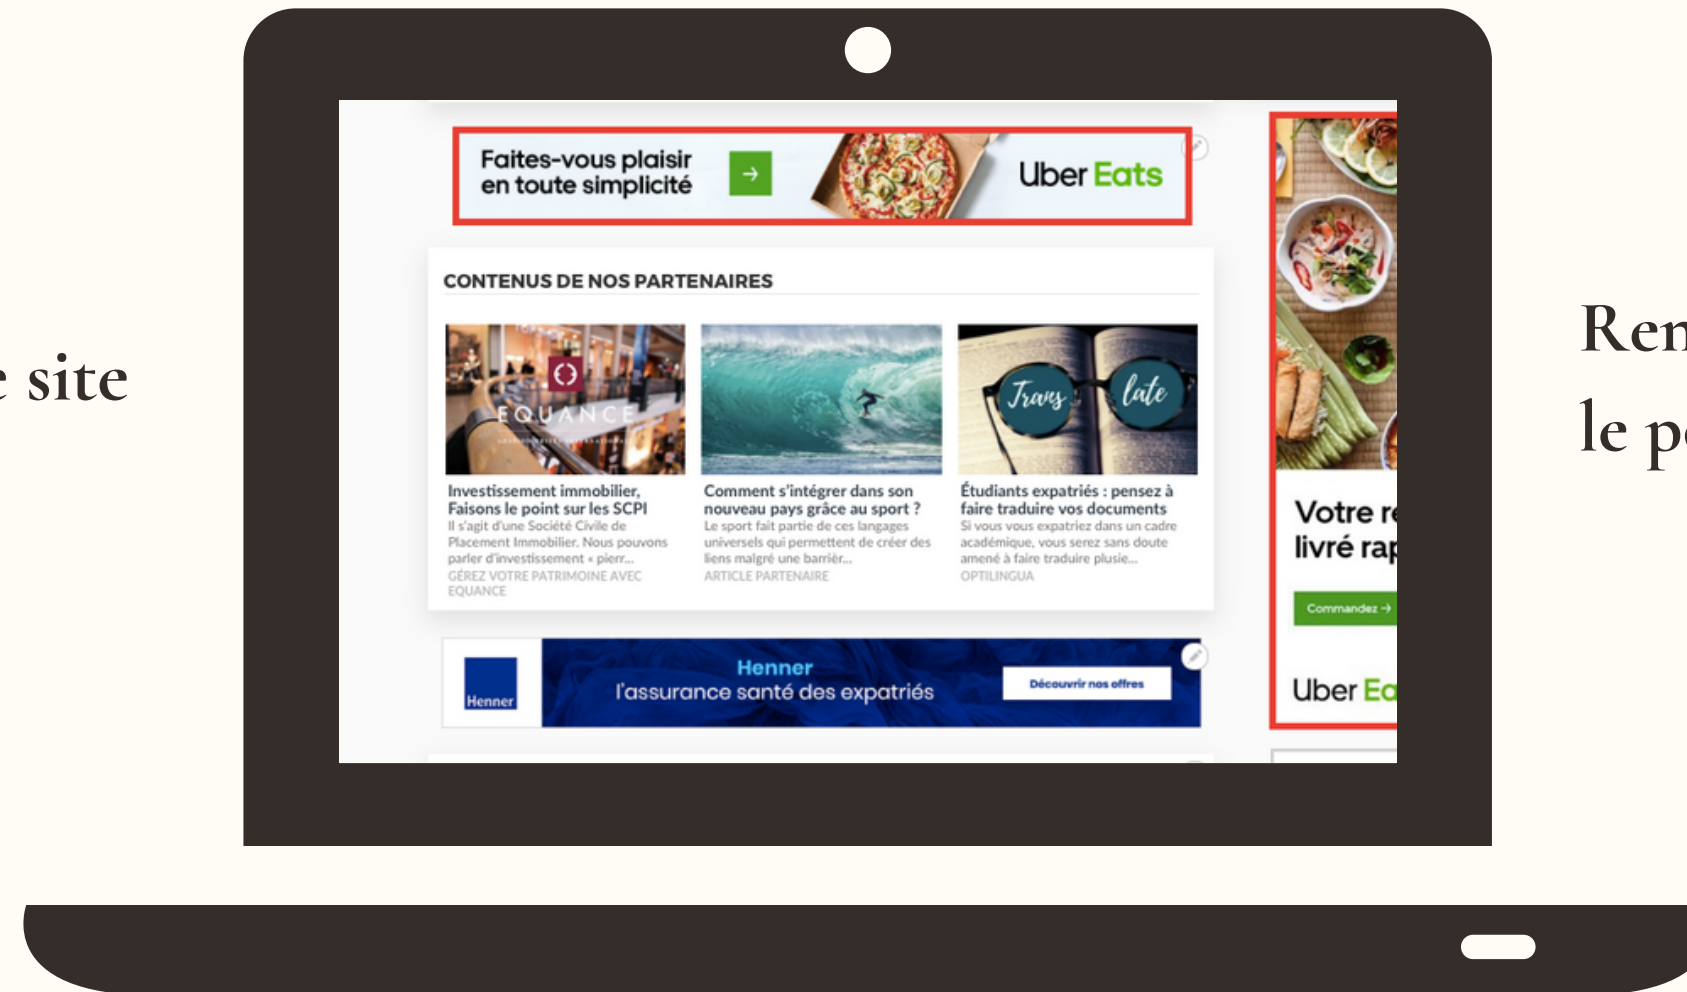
e site

Faites-vous plaisir en toute simplicité

Uber Eats

CONTENUS DE NOS PARTENAIRES

EQUANCE

Investissement immobilier, Faisons le point sur les SCPI
Il s'agit d'une Société Civile de Placement Immobilier. Nous pouvons parler d'investissement « pierr...
GÉREZ VOTRE PATRIMOINE AVEC EQUANCE

Comment s'intégrer dans son nouveau pays grâce au sport ?
Le sport fait partie de ces langages universels qui permettent de créer des liens malgré une barrièr...
ARTICLE PARTENAIRE

Trans late

Étudiants expatriés : pensez à faire traduire vos documents
Si vous vous expatriez dans un cadre académique, vous serez sans doute amené à faire traduire plusie...
OPTILINGUA

Henner

Henner
l'assurance santé des expatriés
Découvrir nos offres

Votre r
livré rap
Commandez →
Uber Ea

Ren
le p